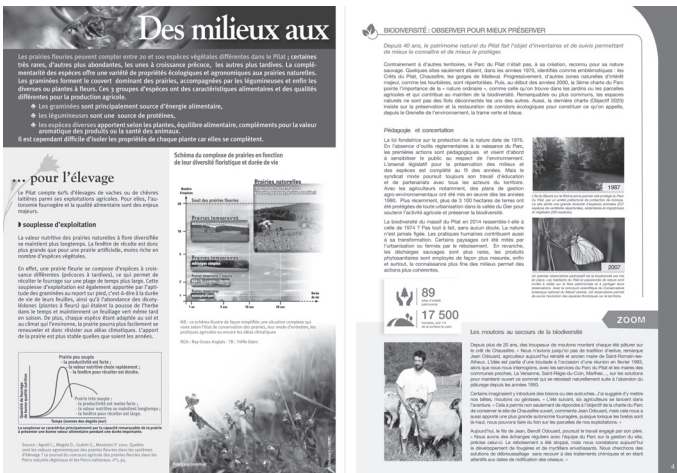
Des milieux aux

Les prairies fleuries peuvent compter entre 20 et 100 espèces végétales différentes dans le Pilat ; certaines très rares, d'autres plus abondantes, les unes à croissance précoce, les autres plus tardives. La complémentarité des espèces offre une variété de propriétés écologiques et agronomiques aux prairies naturelles. Les graminées forment le couvert dominant des prairies, accompagnées par les légumineuses et enfin les diverses ou plantes à fleurs. Ces 3 groupes d'espèces ont des caractéristiques alimentaires et des qualités différentes pour la production agricole.

les graminées sont principalement source d'énergie alimentaire,

les légumineuses sont une source de protéines,

les espèces diverses apportent selon les plantes, équilibre alimentaire, compléments pour la valeur aromatique des produits ou la santé des animaux.

Il est cependant difficile d'isoler les propriétés de chaque plante car elles se complètent.

... pour l'élevage

Le Pilat compte 60% d'élevages de vaches ou de chèvres laitières parmi ses exploitations agricoles. Pour elles, l'autonomie fourragère et la qualité alimentaire sont des enjeux majeurs.

souplesse d'exploitation

La valeur nutritive des prairies naturelles à flore diversifiée se maintient plus longtemps. La fenêtre de récolte est donc plus grande que pour une plage artificielle, moins riche en nombre d'espèces végétales.

En effet, une prairie fleurie se compose d'espèces à croissance différentes (précoces à tardives), ce qui permet de récolter le fourrage sur une plage de temps plus large. Cette souplesse d'exploitation est également apportée par l'aptitude des graminées au report sur pied, c'est-à-dire à la durée de vie de leurs feuilles, ainsi qu'à l'abondance des dicotylédones (plantes à fleurs) qui étalent la pousse de l'herbe dans le temps et maintiennent un feuillage vert même tard en saison. De plus, chaque espèce étant adaptée au sol et au climat qui l'environne, la prairie pourra plus facilement se renouveler et donc résister aux aléas climatiques. L'apport de la prairie est plus stable quelles que soient les années.

Prairie peu souple
- la productivité est forte ;
- la valeur nutritive chute rapidement ;
- la fenêtre pour récolter est étroite.

Prairie très souple :
- la productivité est moins forte ;
- la valeur nutritive se maintient longtemps ;
- la fenêtre pour récolter est large.

Temps (somme des degrés jour)

La souplesse se caractérise principalement par la capacité de ces prairies à présenter une valeur alimentaire pendant une durée importante.

Source : Ageel C., Mogeda D., Guérin G., Hérissoin P. 2004. Qualités des prairies d'adaptées agronomiques des prairies fleuries dans les systèmes d'élevage / Le journal du concours agricole des prairies fleuries dans les Parcs naturels régionaux et les Parcs nationaux. 47p.

Schéma du complexe de prairies en fonction de leur diversité floristique et durée de vie

Prairies naturelles
Seuil des prairies fleuries
Prairies temporaires
Prairies artificielles

NB : ce schéma illustre de façon simplifiée une situation complexe qui varie selon l'état de conservation des prairies, leur mode d'entretien, les pratiques agricoles ou encore les aléas climatiques

IGA : Ray-Grass Anglais · TB : Trèfle blanc

BIODIVERSITÉ : OBSERVER POUR MIEUX PRÉSERVER

Depuis 40 ans, le patrimoine naturel du Pilat fait l'objet d'inventaires et de suivis permettant de mieux le connaître et de mieux le protéger.

Contrairement à d'autres territoires, le Parc du Pilat n'était pas, à sa création, reconnu pour sa nature sauvage. Quelques sites seulement étaient, dans les années 1970, identifiés comme emblématiques : les Crêts du Pilat, Chaussitre, les gorges de Malleval. Progressivement, d'autres zones naturelles d'intérêt majeur, comme les tourbières, sont répertoriées. Puis, au début des années 2000, la 5ème charte du Parc pointe l'importance de la « nature ordinaire », comme celle qu'on trouve dans les jardins ou les parcelles agricoles et qui contribue au maintien de la biodiversité. Remarquables ou plus communes, les espaces naturels ne sont pas des îlots déconnectés les uns des autres. Aussi, la dernière charte (Objectif 2025) insiste sur la préservation et la restauration de corridors écologiques pour constituer ce qu'on appelle, depuis le Grenelle de l'environnement, la trame verte et bleue.

Pédagogie et concertation

La loi fondatrice sur la protection de la nature date de 1976. En l'absence d'outils réglementaires à la naissance du Parc, les premières actions sont pédagogiques et visent d'abord à sensibiliser le public au respect de l'environnement. L'arsenal législatif pour la préservation des milieux et des espèces est complété au fil des années. Mais le syndicat mixte poursuit toujours son travail d'éducation et de partenariats avec tous les acteurs du territoire. Avec les agriculteurs notamment, des plans de gestion agro-environnementale ont été mis en œuvre dès les années 1990. Plus récemment, plus de 3 100 hectares de terres ont été protégées de toute urbanisation dans la vallée du Gier pour soutenir l'activité agricole et préserver la biodiversité.

La biodiversité du massif du Pilat en 2014 ressemble-t-elle à celle de 1974 ? Pas tout à fait, sans aucun doute. La nature n'est jamais figée. Les pratiques humaines contribuent aussi à sa transformation. Certains paysages ont été mités par l'urbanisation ou fermés par le reboisement. En revanche, les décharges sauvages sont plus rares, les produits phytosanitaires sont employés de façon plus mesurée, enfin et surtout, la connaissance plus fine des milieux permet des actions plus cohérentes.

1987

Il fut décidé qu'au début de la charte du Parc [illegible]

2007

Un premier recensement participatif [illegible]

89
sites d'intérêt patrimonial

17 500
hectares, soit 1/4 de la surface du parc

ZOOM

Les moutons au secours de la biodiversité

Depuis plus de 20 ans, des troupeaux de moutons montent chaque été pâturer sur le crêt de Chaussitre. « Nous n'avons jusqu'ici pas de tradition d'estive », remarque Jean Ordaout, agriculteur aujourd'hui retraité et ancien maire de Saint-Romain-les-Atheux. L'idée est partie d'une boutade à l'occasion d'une réunion en février 1993, alors que nous nous interrogions, avec les services du Parc du Pilat et les maires des communes proches, Le Bessat, Saint-Régis-du-Coin, Marlhes... sur les solutions pour maintenir ouvert ce sommet qui se reboisait naturellement suite à l'abandon du pâturage depuis les années 1950.

Certains imaginaient l'introduction des bisons ou des autruches. J'ai suggéré d'y mettre nos bêtes, moutons ou génisses. » L'été suivant, six agriculteurs se lancent dans l'aventure. « Cela a permis non seulement de répondre à l'objectif de la charte du Parc de conserver le site de Chaussitre ouvert, commente Jean Ordaout, mais cela nous a aussi apporté une plus grande autonomie fourragère, puisque lorsque les brebis sont là-haut, nous pouvons faire du foin sur les parcelles de nos exploitations. »

Aujourd'hui, le fils de Jean, Benoît Ordaout, poursuit le travail engagé par son père. « Nous avons des échanges réguliers avec l'équipe du Parc sur la gestion du site, précise celui-ci. Le ralentissement a été stoppé, mais nous constatons aujourd'hui le développement de fougères et de myrtilles envahissants. Nous cherchons des solutions de débroussaillage, sans recourir à des traitements chimiques et en étant attentifs aux dates de nidification des oiseaux. »

67